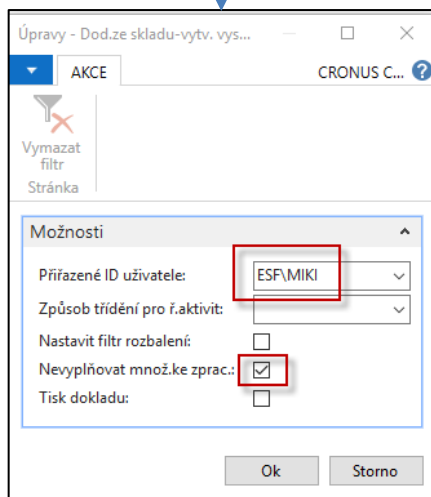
Úpravy - Dod.ze skladu-vytv. vys...

AKCE

CRONUS C...

Vymazat filtr

Stránka

Možnosti

Přiřazené ID uživatele: ESF\MIKI

Způsob třídění pro ř.aktivit:

Nastavit filtr rozbalení:

Nevyplňovat množ.ke zprac.:

Tisk dokladu:

Ok

Storno